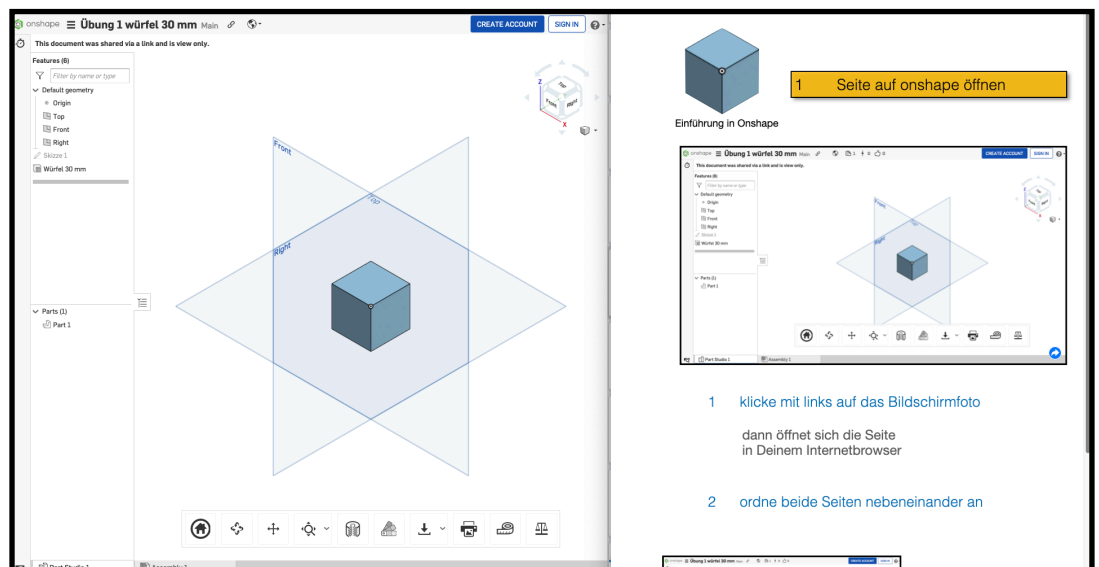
onshape Übung 1 würfel 30 mm Main
CREATE ACCOUNT SIGN IN
This document was shared via a link and is view only.
Features (6)
Filter by name or type
Default geometry
Origin
Top
Front
Right
Skizze 1
Würfel 30 mm
Parts (1)
Part 1
Front
Top
Right
Z
Top
Front
Right
X
Part Studio 1
Assembly 1

Einführung in Onshape

1 Seite auf onshape öffnen

1 klicke mit links auf das Bildschirmfoto

dann öffnet sich die Seite
in Deinem Internetbrowser

2 ordne beide Seiten nebeneinander an